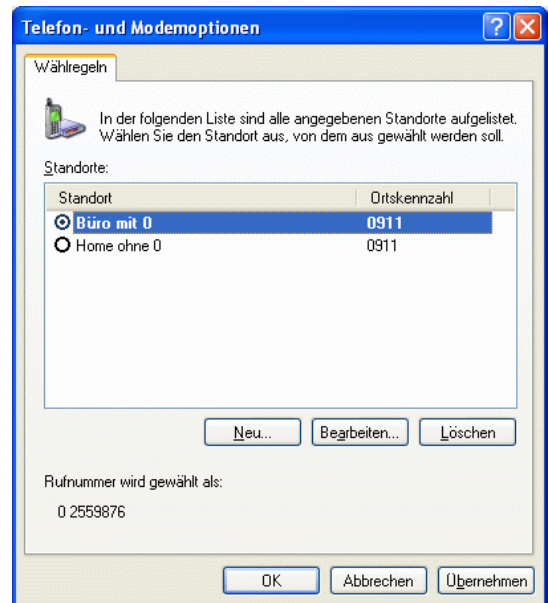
Telefon- und Modemoptionen

Wählregeln

In der folgenden Liste sind alle angegebenen Standorte aufgelistet. Wählen Sie den Standort aus, von dem aus gewählt werden soll.

Standorte:

| Standort | Ortskennzahl |
|---|---|
| Büro mit 0 | 0911 |
| Home ohne 0 | 0911 |

Neu... Bearbeiten... Löschen

Rufnummer wird gewählt als:

0 2559876

OK Abbrechen Übernehmen